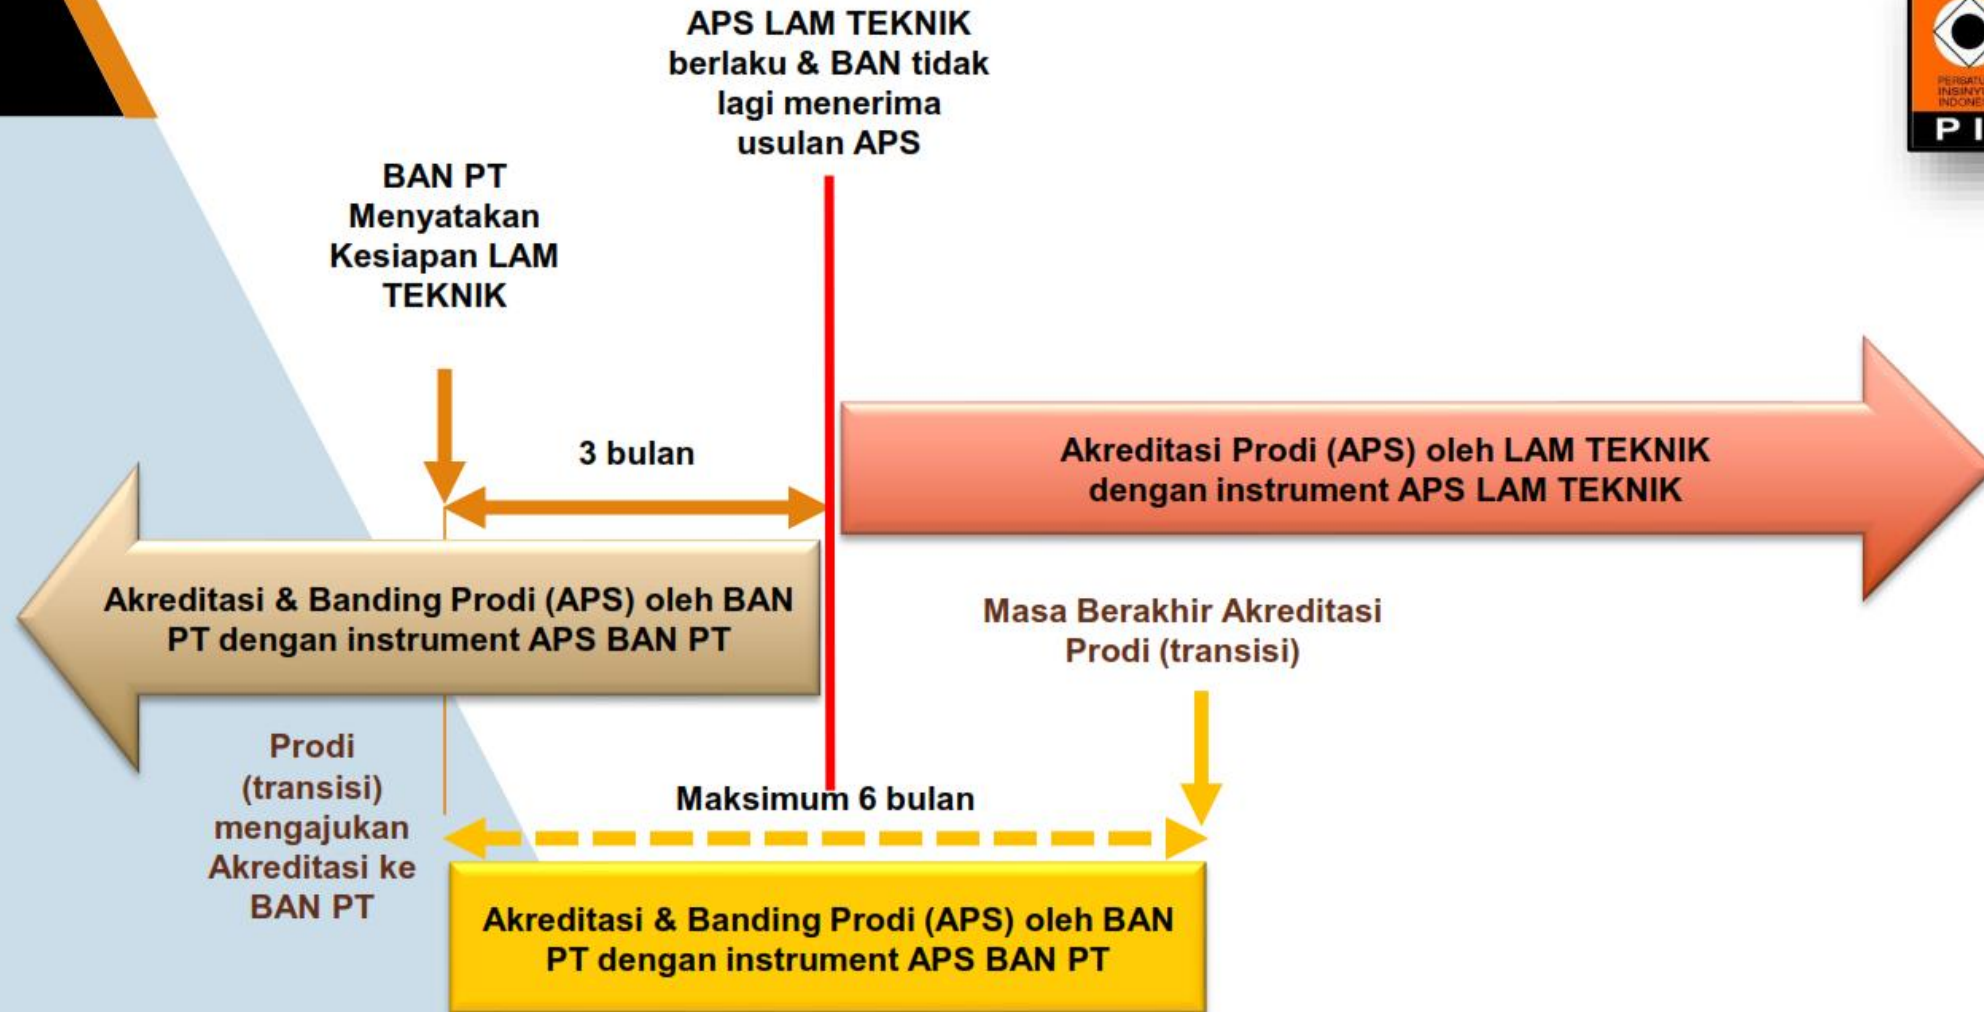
APS LAM TEKNIK berlaku & BAN tidak lagi menerima usulan APS

BAN PT Menyatakan Kesiapan LAM TEKNIK

PERSATU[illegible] INSINY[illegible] INDONE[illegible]

P I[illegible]

3 bulan

Akreditasi Prodi (APS) oleh LAM TEKNIK dengan instrument APS LAM TEKNIK

Akreditasi & Banding Prodi (APS) oleh BAN PT dengan instrument APS BAN PT

Masa Berakhir Akreditasi Prodi (transisi)

Prodi (transisi) mengajukan Akreditasi ke BAN PT

Maksimum 6 bulan

Akreditasi & Banding Prodi (APS) oleh BAN PT dengan instrument APS BAN PT